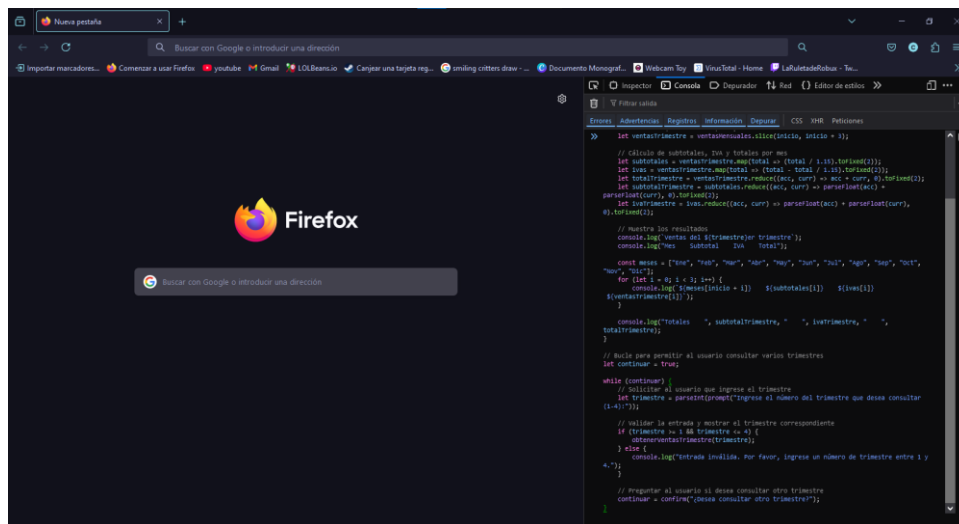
Nueva pestaña

Buscar con Google o introducir una dirección

Importar marcadores... Comenzar a usar Firefox youtube Gmail LOLBeans.io Canjear una tarjeta reg... smiling critters draw - ... Documento Monograf... Webcam Toy VirusTotal - Home LaRuletadeRobux - Tw...

Inspector Consola Depurador Red Editor de estilos

Filtrar salida

Errores Advertencias Registros Información Depurar CSS XHR Peticiones

```
let ventasTrimestre = ventasMensuales.slice(inicio, inicio + 3);

    // Cálculo de subtotales, IVA y totales por mes
    let subtotales = ventasTrimestre.map(total => (total / 1.16).toFixed(2));
    let ivas = ventasTrimestre.map(total => (total - total / 1.16).toFixed(2));
    let totalTrimestre = ventasTrimestre.reduce((acc, curr) => acc + curr, 0).toFixed(2);
    let subtotalTrimestre = subtotales.reduce((acc, curr) => parseFloat(acc) + parseFloat(curr), 0).toFixed(2);
    let ivaTrimestre = ivas.reduce((acc, curr) => parseFloat(acc) + parseFloat(curr), 0).toFixed(2);

    // Muestra los resultados
    console.log(`Ventas del ${trimestre}er trimestre`);
    console.log("Mes    Subtotal    IVA    Total");

    const meses = ["Ene", "Feb", "Mar", "Abr", "May", "Jun", "Jul", "Ago", "Sep", "Oct", "Nov", "Dic"];
    for (let i = 0; i < 3; i++) {
        console.log(`${meses[inicio + i]}    ${subtotales[i]}    ${ivas[i]}    ${ventasTrimestre[i]}`);
    }

    console.log("Totales    ", subtotalTrimestre, "    ", ivaTrimestre, "    ", totalTrimestre);
}

// Bucle para permitir al usuario consultar varios trimestres
let continuar = true;

while (continuar) {
    // Solicitar al usuario que ingrese el trimestre
    let trimestre = parseInt(prompt("Ingrese el número del trimestre que desea consultar (1-4):"));

    // Validar la entrada y mostrar el trimestre correspondiente
    if (trimestre >= 1 && trimestre <= 4) {
        obtenerVentasTrimestre(trimestre);
    } else {
        console.log("Entrada inválida. Por favor, ingrese un número de trimestre entre 1 y 4.");
    }

    // Preguntar al usuario si desea consultar otro trimestre
    continuar = confirm("¿Desea consultar otro trimestre?");
}
```

Firefox

Buscar con Google o introducir una dirección